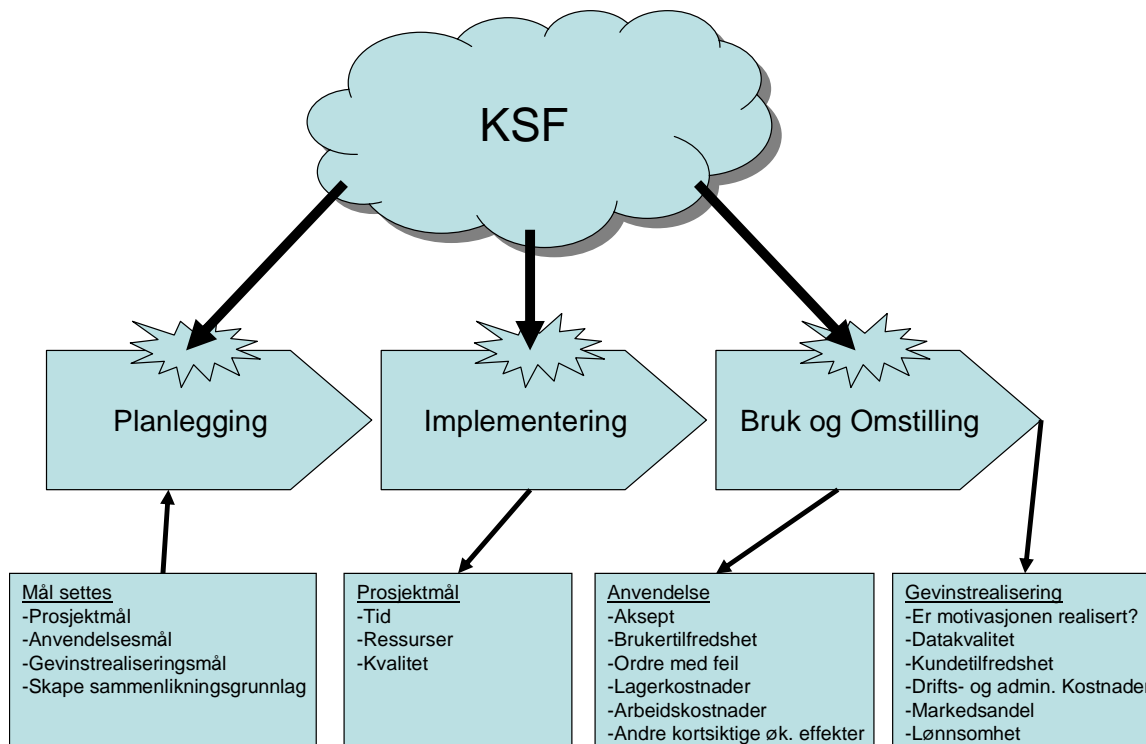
KSF

Planlegging

Implementering

Bruk og Omstilling

Mål settes
-Prosjektmål
-Anvendelsesmål
-Gevinstrealiseringsmål
-Skape sammenlikningsgrunnlag

Prosjektmål
-Tid
-Ressurser
-Kvalitet

Anvendelse
-Aksept
-Brukertilfredshet
-Ordre med feil
-Lagerkostnader
-Arbeidskostnader
-Andre kortsiktige øk. effekter

Gevinstrealisering
-Er motivasjonen realisert?
-Datakvalitet
-Kundetilfredshet
-Drifts- og admin. Kostnader
-Markedsandel
-Lønnsomhet